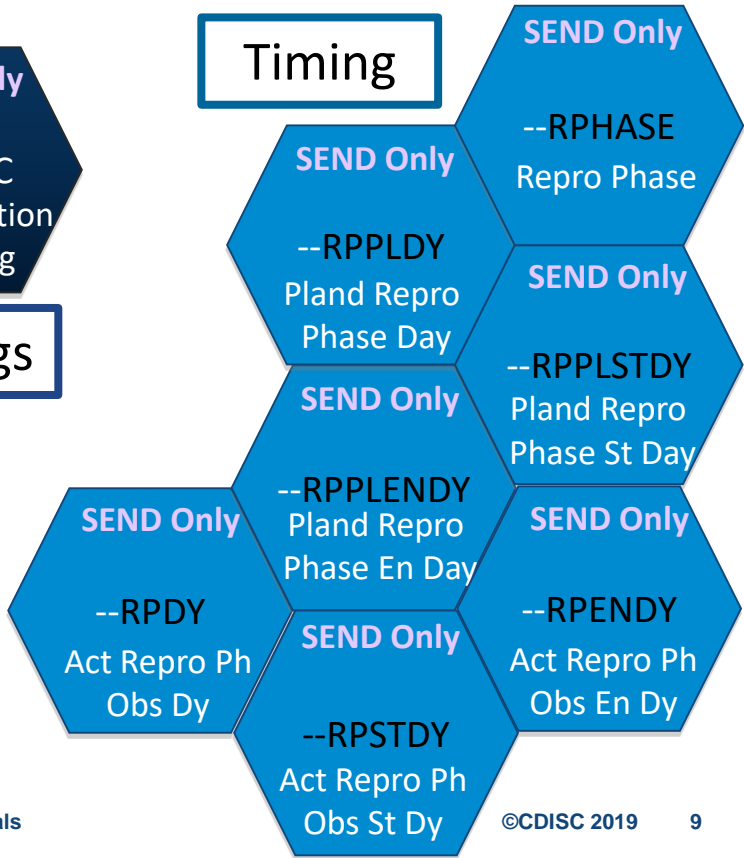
dy

C
tion
g

gs

Timing

SEND Only
--RPHASE
Repro Phase

SEND Only
--RPPLDY
Pland Repro Phase Day

SEND Only
--RPPLSTDY
Pland Repro Phase St Day

SEND Only
--RPPLENDY
Pland Repro Phase En Day

SEND Only
--RPDY
Act Repro Ph Obs Dy

SEND Only
--RPENDY
Act Repro Ph Obs En Dy

SEND Only
--RPSTDY
Act Repro Ph Obs St Dy

als

©CDISC 2019 9